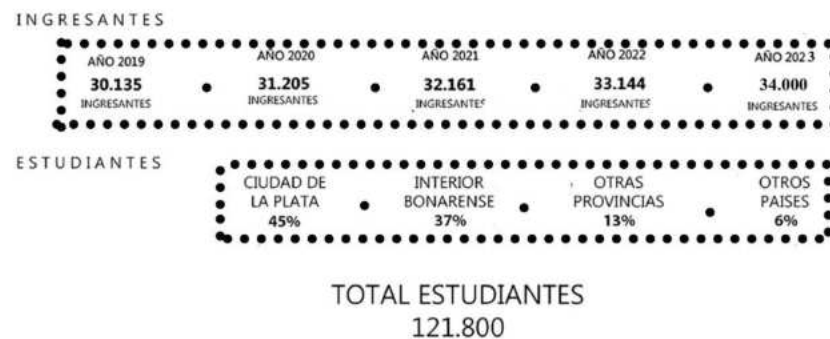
INGRESANTES

AÑO 2019
30.135
INGRESANTES

AÑO 2020
31.205
INGRESANTES

AÑO 2021
32.161
INGRESANTES

AÑO 2022
33.144
INGRESANTES

AÑO 2023
34.000
INGRESANTES

ESTUDIANTES

CIUDAD DE LA PLATA
45%

INTERIOR BONARENSE
37%

OTRAS PROVINCIAS
13%

OTROS PAISES
6%

TOTAL ESTUDIANTES
121.800